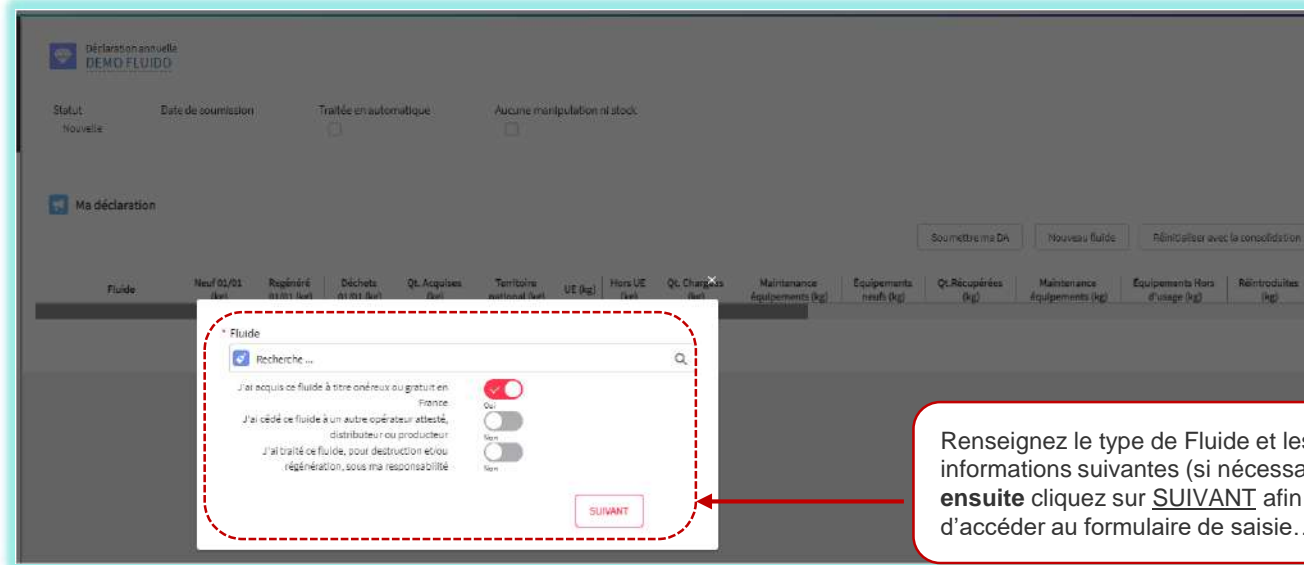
Déclaration annuelle
DEMO FLUIDO

Statut
Nouvelle

Date de soumission

Traitée en automatique

Aucune manipulation ni stock

Ma déclaration

Soumettre ma DA

Nouveau fluide

Réinitialiser avec la consolidation

| Fluide | Neuf 01/01 (kg) | Regénéré 01/01 (kg) | Déchets 01/01 (kg) | Qt. Acquises (kg) | Territoire national (kg) | UE (kg) | Hors UE (kg) | Qt. Chargées (kg) | Maintenance Équipements (kg) | Équipements neufs (kg) | Qt.Récupérées (kg) | Maintenance Équipements (kg) | Équipements Hors d'usage (kg) | Réintroduites (kg) |
|---|---|---|---|---|---|---|---|---|---|---|---|---|---|---|

* Fluide

Recherche ...

J'ai acquis ce fluide à titre onéreux ou gratuit en France
Oui

J'ai cédé ce fluide à un autre opérateur attesté, distributeur ou producteur
Non

J'ai traité ce fluide, pour destruction et/ou régénération, sous ma responsabilité
Non

SUIVANT

Renseignez le type de Fluide et les informations suivantes (si nécessa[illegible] **ensuite** cliquez sur SUIVANT afin d'accéder au formulaire de saisie…